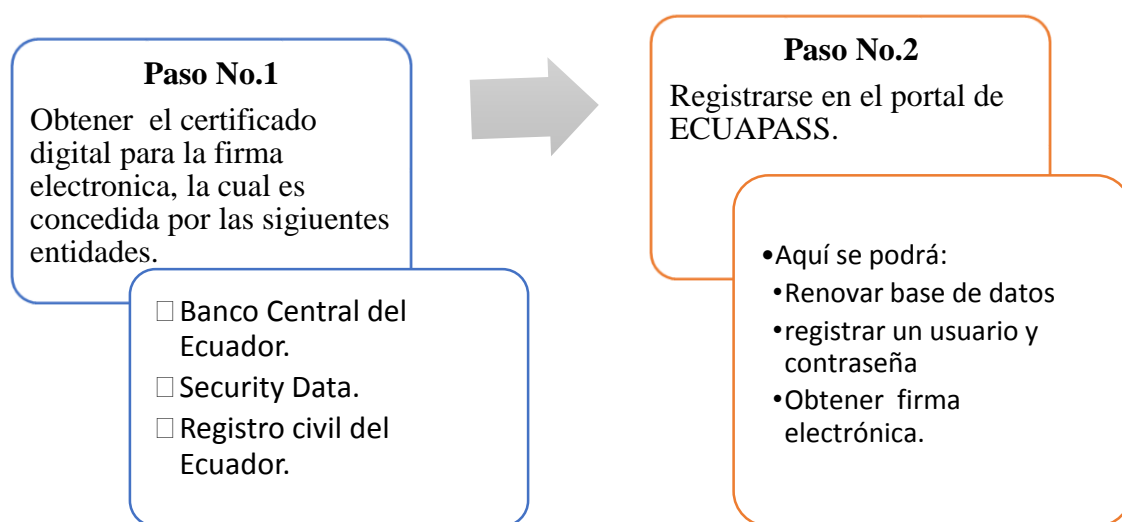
Paso No.1

Obtener el certificado digital para la firma electronica, la cual es concedida por las sigiuentes entidades.

□ Banco Central del Ecuador.
□ Security Data.
□ Registro civil del Ecuador.

Paso No.2

Registrarse en el portal de ECUAPASS.

•Aquí se podrá:
•Renovar base de datos
•registrar un usuario y contraseña
•Obtener firma electrónica.